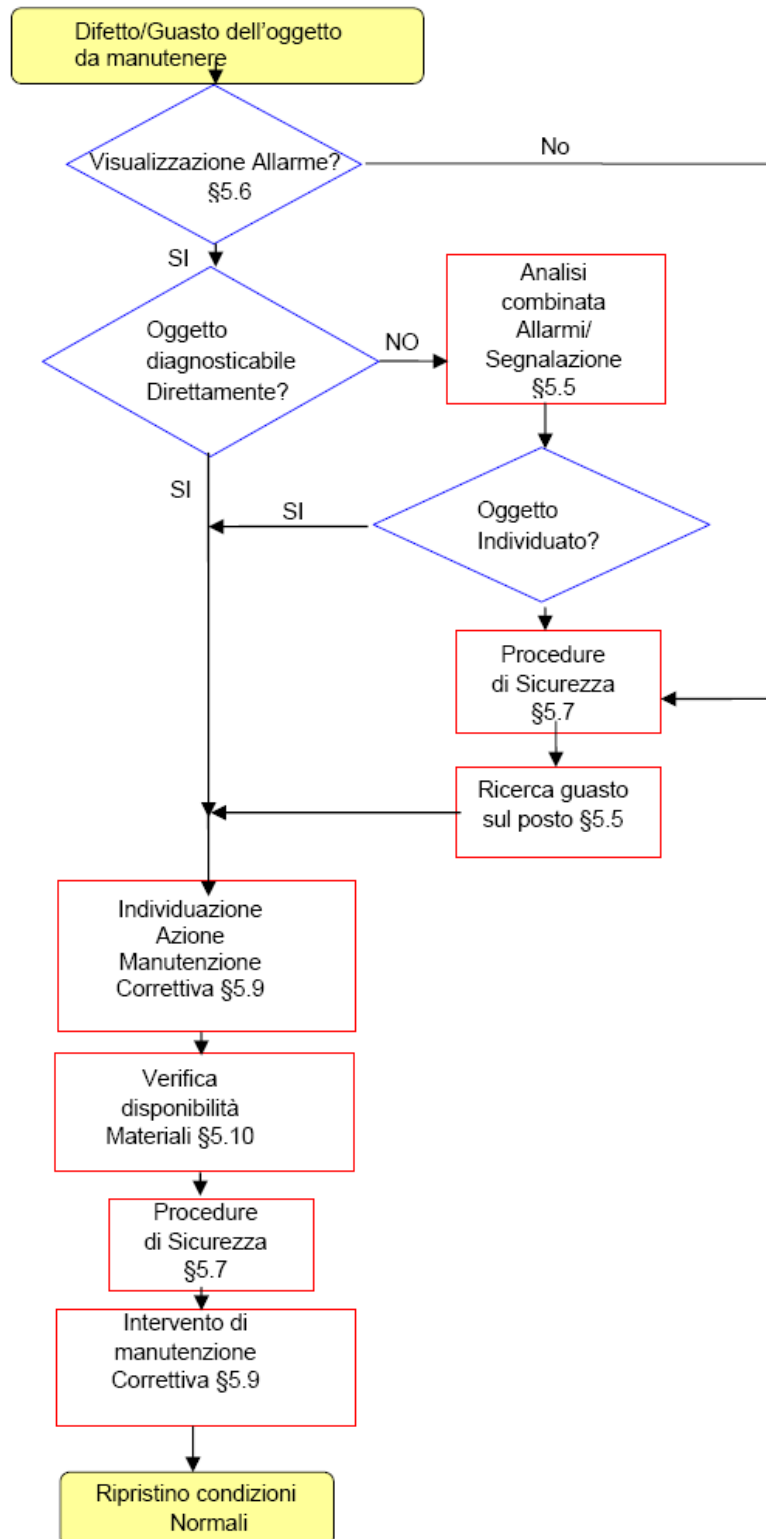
Difetto/Guasto dell’oggetto da manutenere

Visualizzazione Allarme? §5.6

No

SI

Oggetto diagnosticabile Direttamente?

NO

Analisi combinata Allarmi/ Segnalazione §5.5

SI

SI

Oggetto Individuato?

Procedure di Sicurezza §5.7

Ricerca guasto sul posto §5.5

Individuazione Azione Manutenzione Correttiva §5.9

Verifica disponibilità Materiali §5.10

Procedure di Sicurezza §5.7

Intervento di manutenzione Correttiva §5.9

Ripristino condizioni Normali